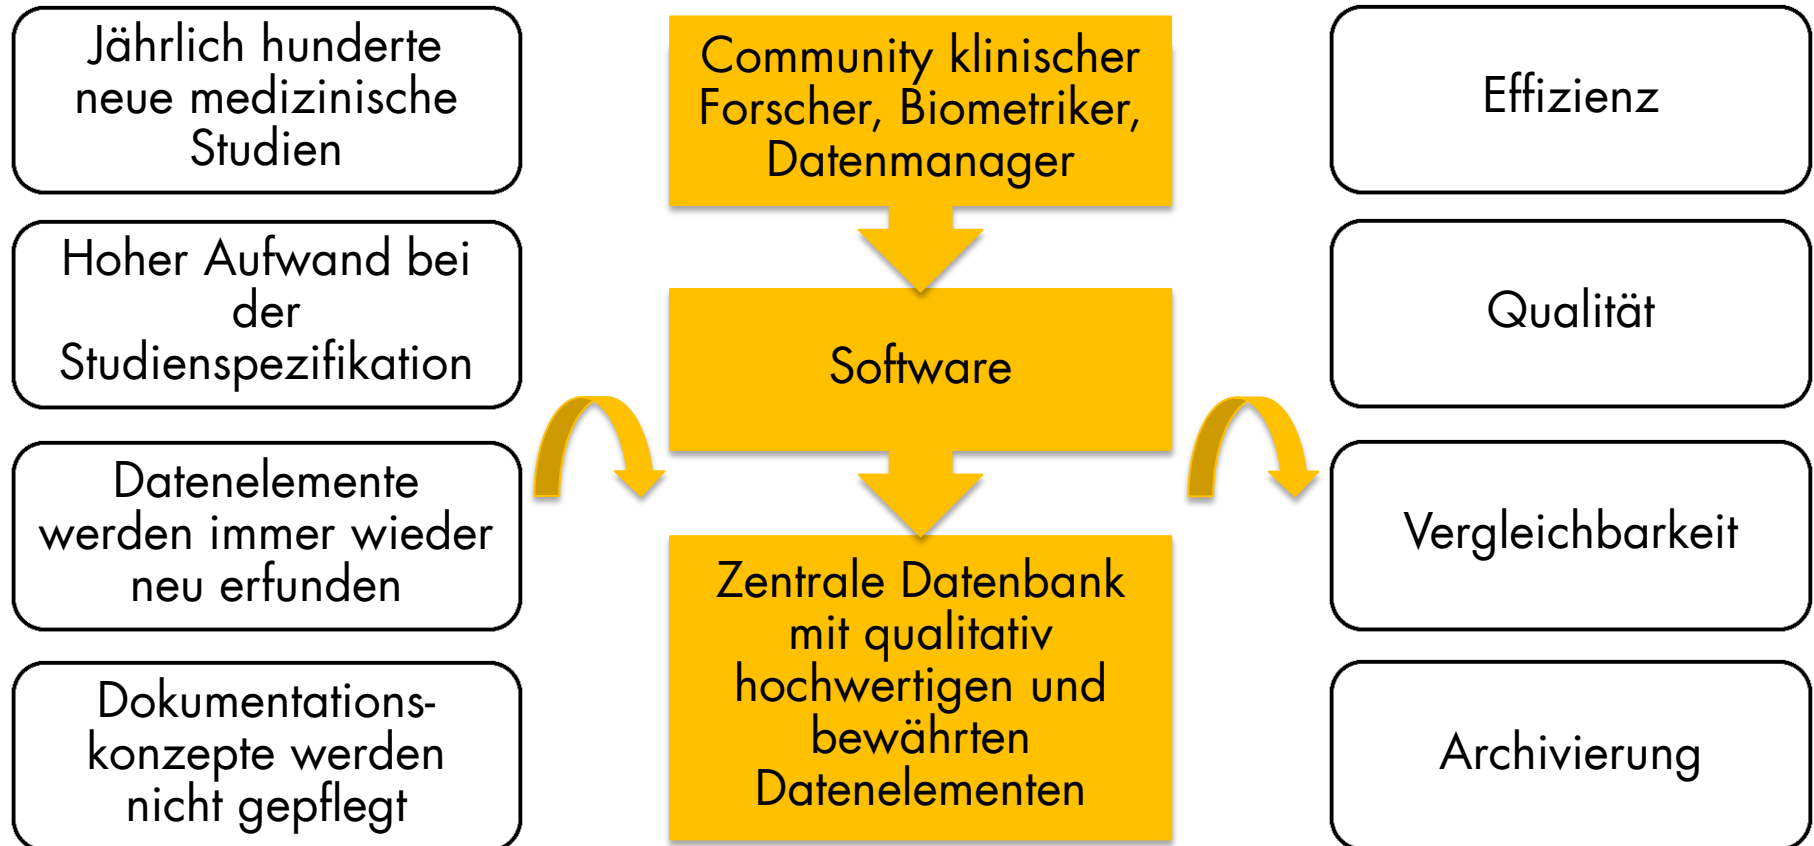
Jährlich hunderte neue medizinische Studien

Hoher Aufwand bei der Studienspezifikation

Datenelemente werden immer wieder neu erfunden

Dokumentations-konzepte werden nicht gepflegt

Community klinischer Forscher, Biometriker, Datenmanager

Software

Zentrale Datenbank mit qualitativ hochwertigen und bewährten Datenelementen

Effizienz

Qualität

Vergleichbarkeit

Archivierung